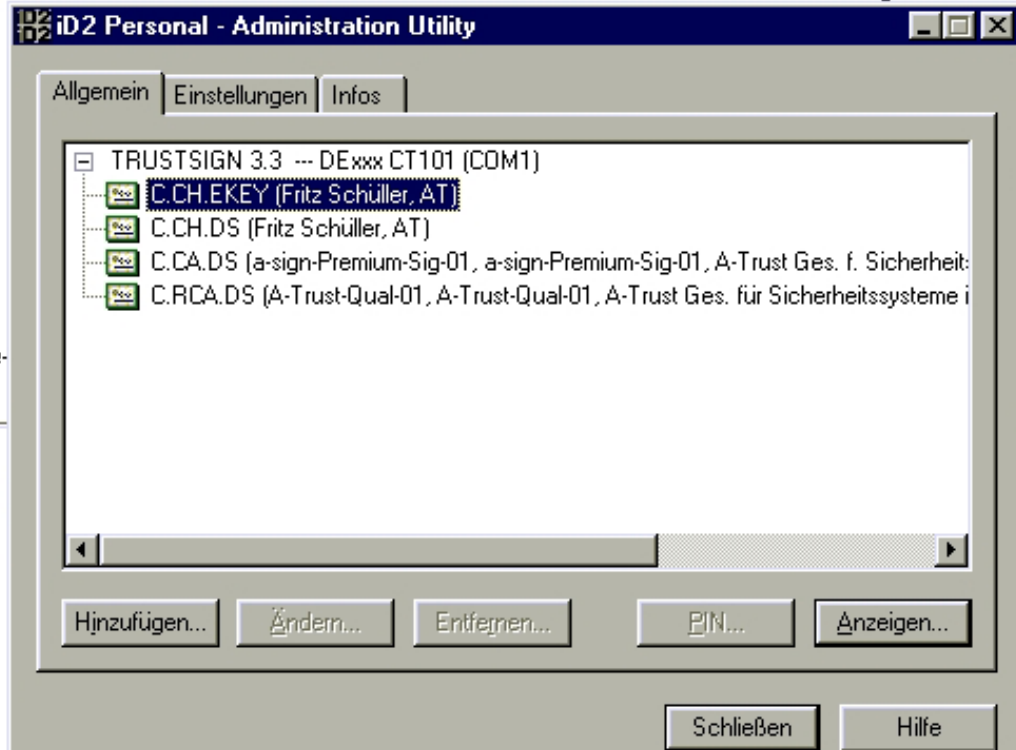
iD2 Personal - Administration Utility

Allgemein | Einstellungen | Infos

TRUSTSIGN 3.3 --- DExxx CT101 (COM1)
C.CH.EKEY (Fritz Schüller, AT)
C.CH.DS (Fritz Schüller, AT)
C.CA.DS (a-sign-Premium-Sig-01, a-sign-Premium-Sig-01, A-Trust Ges. f. Sicherheit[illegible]
C.RCA.DS (A-Trust-Qual-01, A-Trust-Qual-01, A-Trust Ges. für Sicherheitssysteme i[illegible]

Hinzufügen... Ändern... Entfernen... PIN... Anzeigen...

Schließen Hilfe